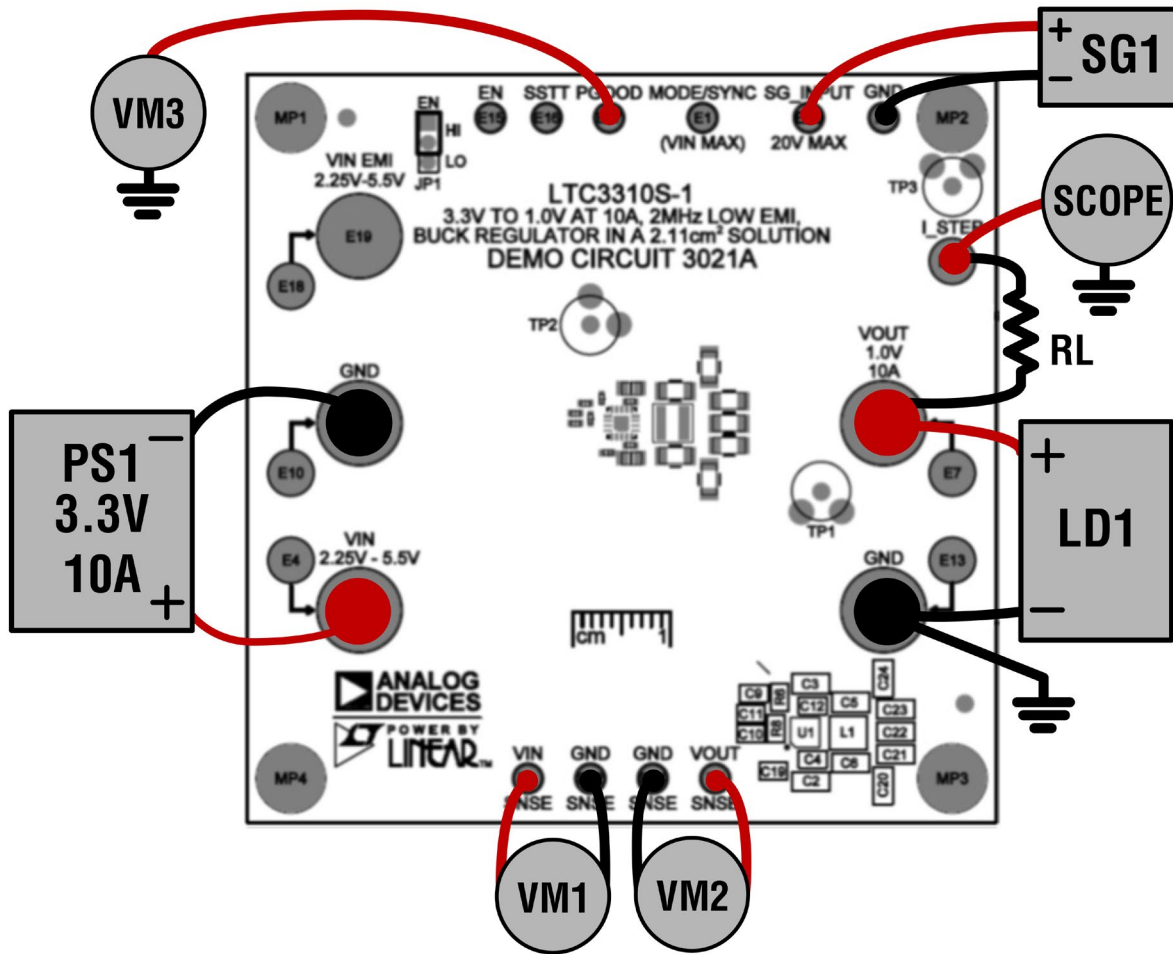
VM3

+ SG1 −

MP1 EN HI LO JP1 EN E15 SSTT E16 PGOOD MODE/SYNC E1 (VIN MAX) SG_INPUT 20V MAX GND MP2

VIN EMI 2.25V-5.5V

E19

E18

TP3

SCOPE

LTC3310S-1
3.3V TO 1.0V AT 10A, 2MHz LOW EMI, BUCK REGULATOR IN A 2.11cm² SOLUTION
DEMO CIRCUIT 3021A

I_STEP

TP2

RL

VOUT 1.0V 10A

GND

PS1 − 3.3V 10A +

E10

E7

+ LD1 −

TP1

E4 VIN 2.25V - 5.5V

GND E13

cm 1

ANALOG DEVICES

POWER BY LINEAR

C3 C9 C12 C5 C24 C11 R8 C23 C10 R6 U1 L1 C22 C4 C8 C21 C19 C2 C20

MP4 VIN SNSE GND SNSE GND SNSE VOUT SNSE MP3

VM1 VM2